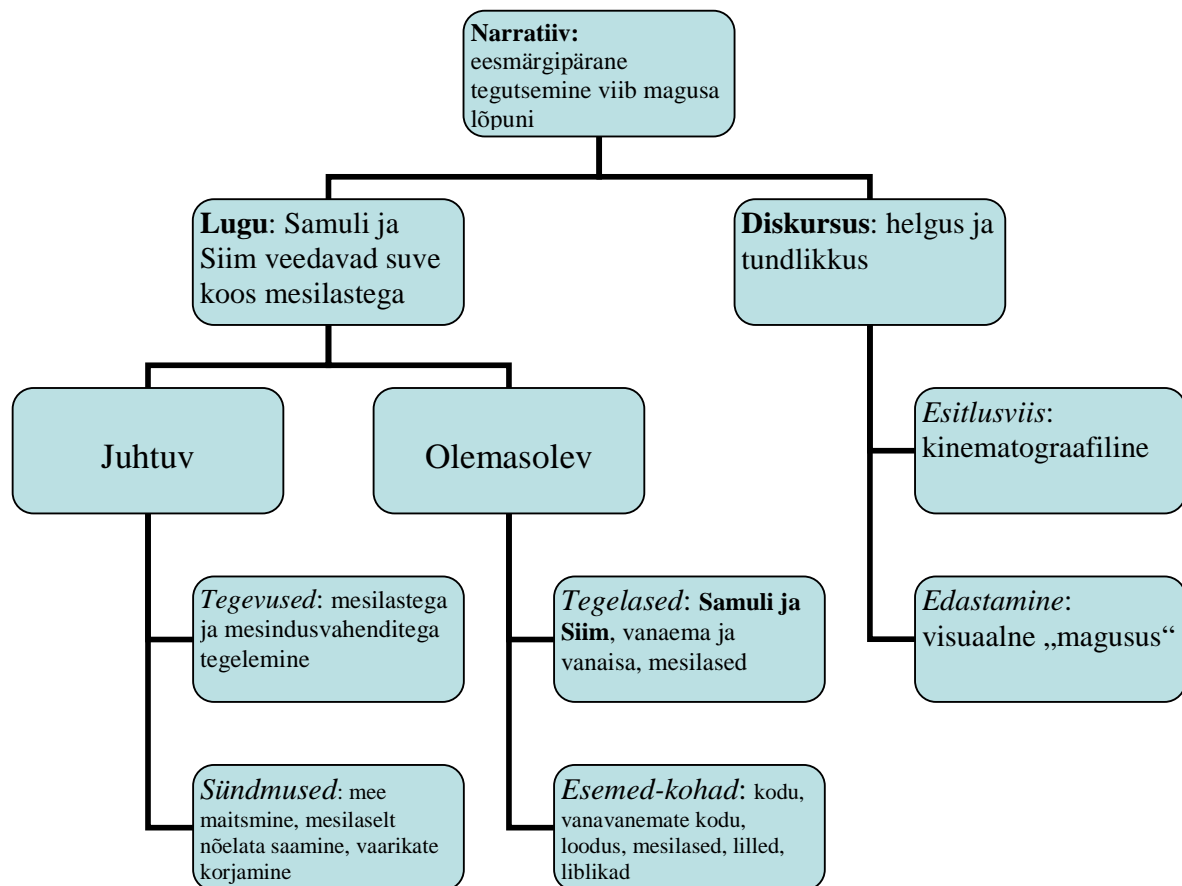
**Narratiiv:** eesmärgipärane tegutsemine viib magusa lõpuni

**Lugu**: Samuli ja Siim veedavad suve koos mesilastega

**Diskursus**: helgus ja tundlikkus

Juhtuv

Olemasolev

*Esitlusviis*: kinematograafiline

*Tegevused*: mesilastega ja mesindusvahenditega tegelemine

*Tegelased*: **Samuli ja Siim**, vanaema ja vanaisa, mesilased

*Edastamine*: visuaalne „magusus“

*Sündmused*: mee maitsmine, mesilaselt nõelata saamine, vaarikate korjamine

*Esemed-kohad*: kodu, vanavanemate kodu, loodus, mesilased, lilled, liblikad